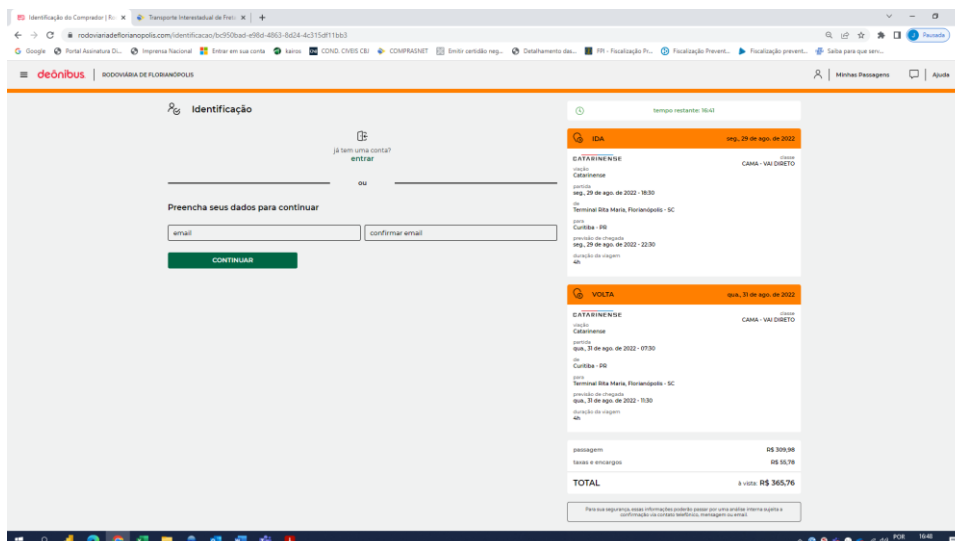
Identificação do Comprador | Ro ×   Transporte Interestadual de Fret ×   +

rodoviariadeflorianopolis.com/identificacao/bc950bad-e98d-4863-8d24-4c315df11bb3

Google   Portal Assinatura Di...   Imprensa Nacional   Entrar em sua conta   kairos   COND. CIVEIS CBJ   COMPRASNET   Emitir certidão neg...   Detalhamento das...   FR - Fiscalização Pr...   Fiscalização Prevent...   Fiscalização prevent...   Saiba para que serv...

Pausada

deônibus | RODOVIÁRIA DE FLORIANÓPOLIS

Minhas Passagens | Ajuda

Identificação

já tem uma conta?
entrar

ou

Preencha seus dados para continuar

email
confirmar email

CONTINUAR

tempo restante: 16:41

IDA   seg., 29 de ago. de 2022

CATARINENSE
classe
CAMA - VAI DIRETO
viação
Catarinense
partida
seg., 29 de ago. de 2022 - 18:30
de
Terminal Rita Maria, Florianópolis - SC
para
Curitiba - PR
previsão de chegada
seg., 29 de ago. de 2022 - 22:30
duração da viagem
4h

VOLTA   qua., 31 de ago. de 2022

CATARINENSE
classe
CAMA - VAI DIRETO
viação
Catarinense
partida
qua., 31 de ago. de 2022 - 07:30
de
Curitiba - PR
para
Terminal Rita Maria, Florianópolis - SC
previsão de chegada
qua., 31 de ago. de 2022 - 11:30
duração da viagem
4h

passagem   R$ 309,98
taxas e encargos   R$ 55,78

TOTAL   à vista: R$ 365,76

Para sua segurança, essas informações poderão passar por uma análise interna sujeita a confirmação via contato telefônico, mensagem ou email.

POR   16:48